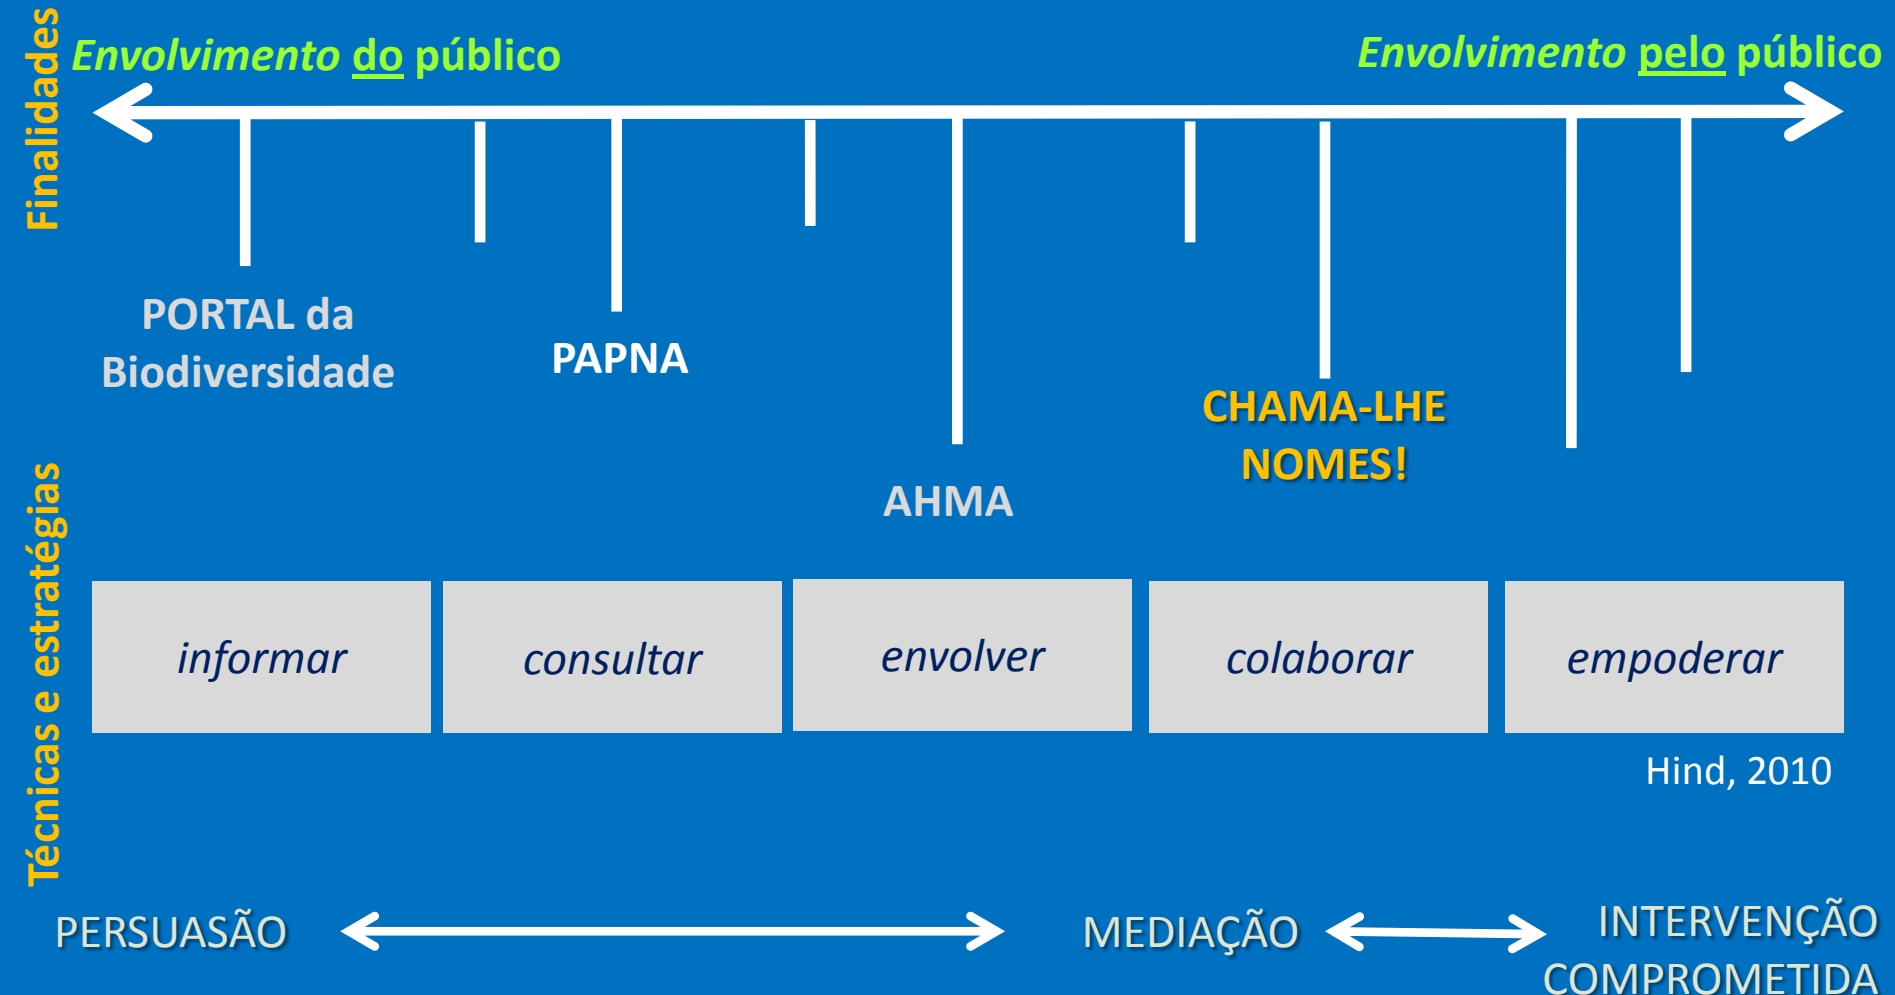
Finalidades

Envolvimento do público

Envolvimento pelo público

PORTAL da Biodiversidade

PAPNA

AHMA

CHAMA-LHE NOMES!

Técnicas e estratégias

| informar | consultar | envolver | colaborar | empoderar |
|---|---|---|---|---|

Hind, 2010

PERSUASÃO

MEDIAÇÃO

INTERVENÇÃO COMPROMETIDA